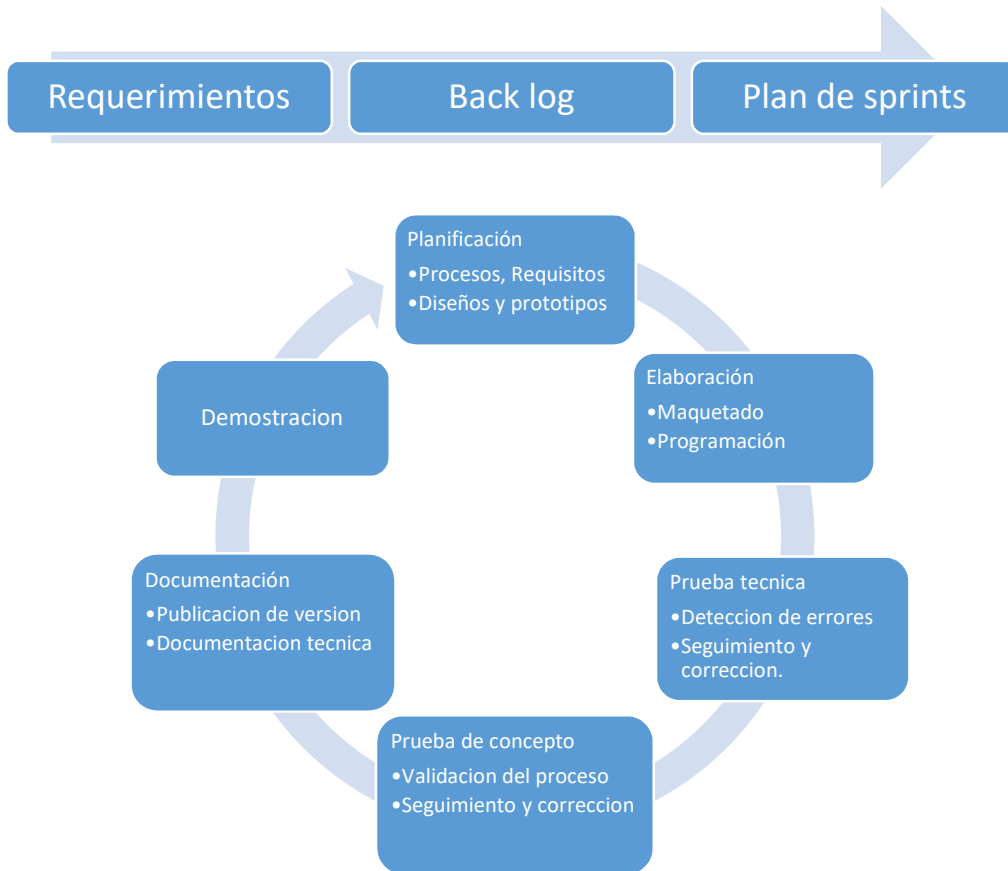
Requerimientos

Back log

Plan de sprints

Planificación
•Procesos, Requisitos
•Diseños y prototipos

Elaboración
•Maquetado
•Programación

Prueba tecnica
•Deteccion de errores
•Seguimiento y correccion.

Prueba de concepto
•Validacion del proceso
•Seguimiento y correccion

Documentación
•Publicacion de version
•Documentacion tecnica

Demostracion